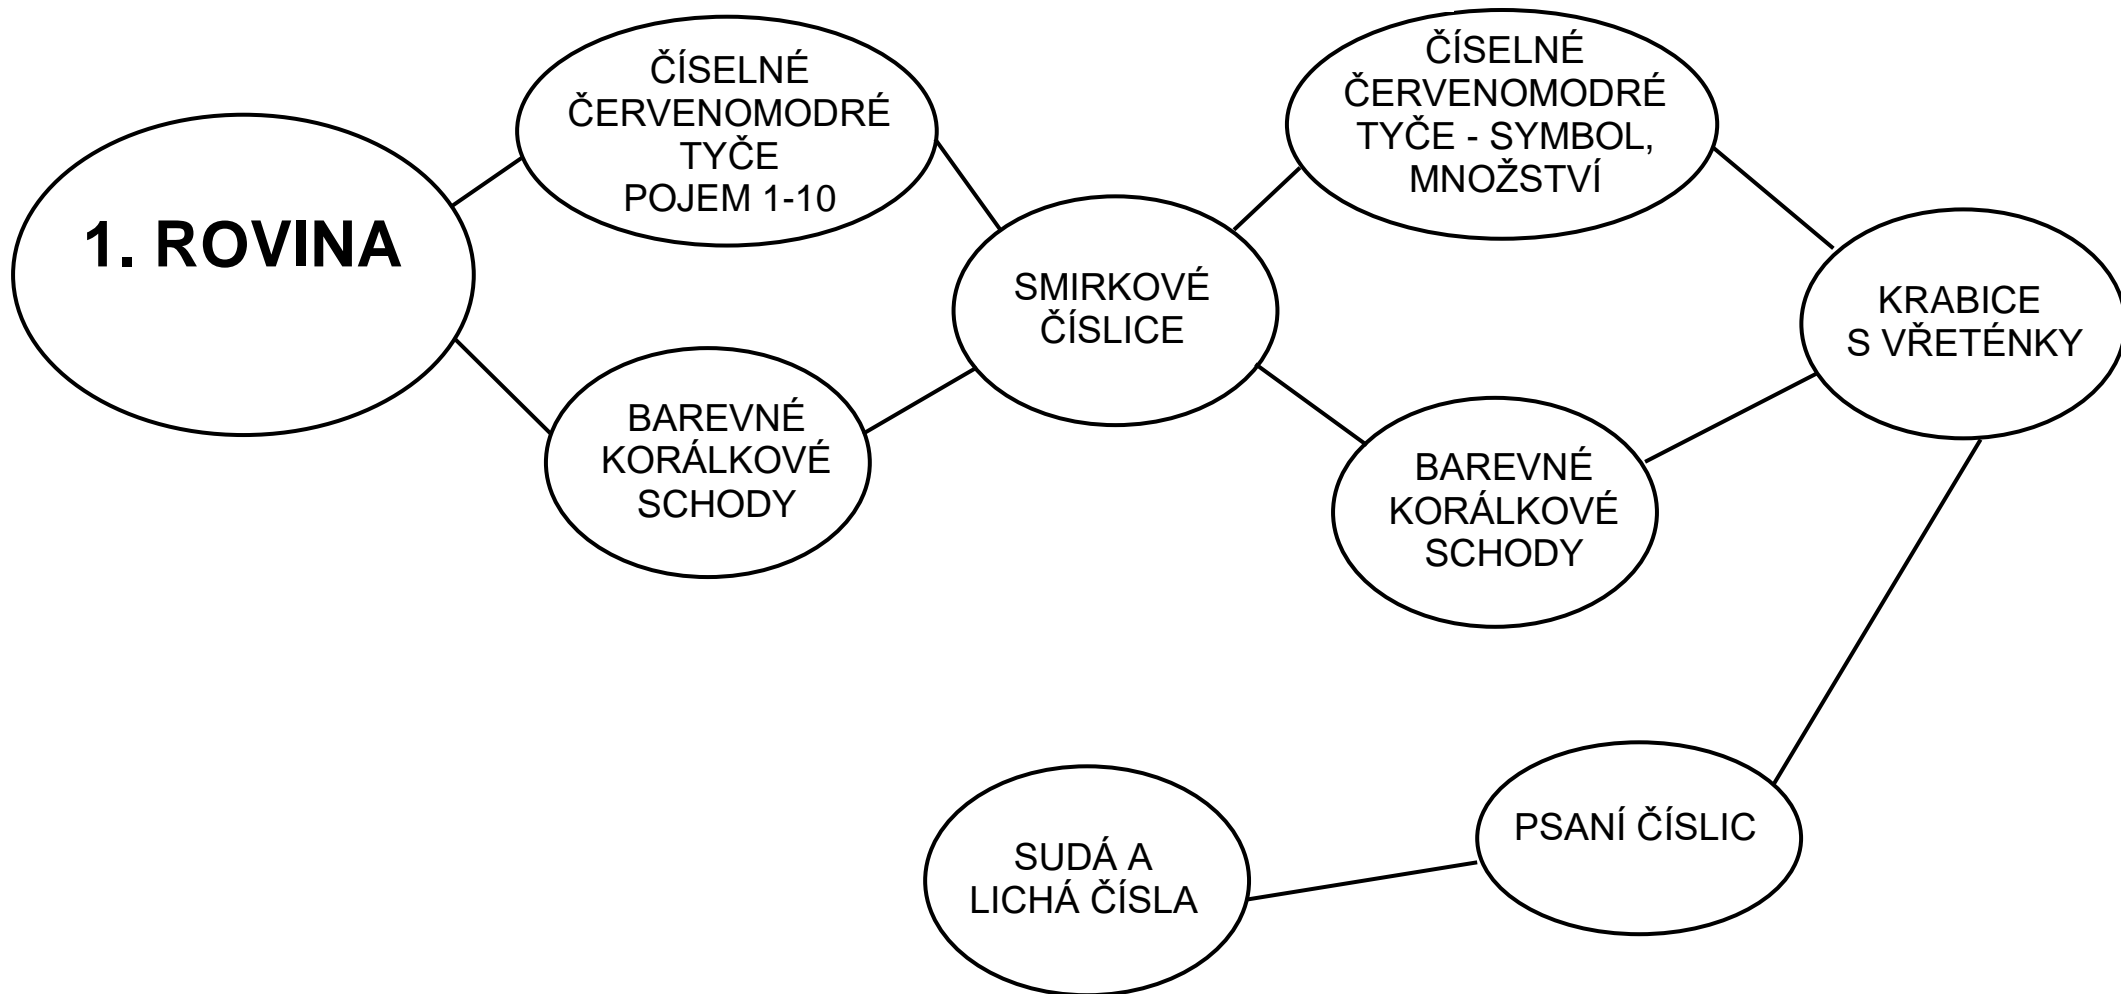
1. ROVINA

ČÍSELNÉ ČERVENOMODRÉ TYČE POJEM 1-10

BAREVNÉ KORÁLKOVÉ SCHODY

SMIRKOVÉ ČÍSLICE

ČÍSELNÉ ČERVENOMODRÉ TYČE - SYMBOL, MNOŽSTVÍ

BAREVNÉ KORÁLKOVÉ SCHODY

KRABICE S VŘETÉNKY

PSANÍ ČÍSLIC

SUDÁ A LICHÁ ČÍSLA